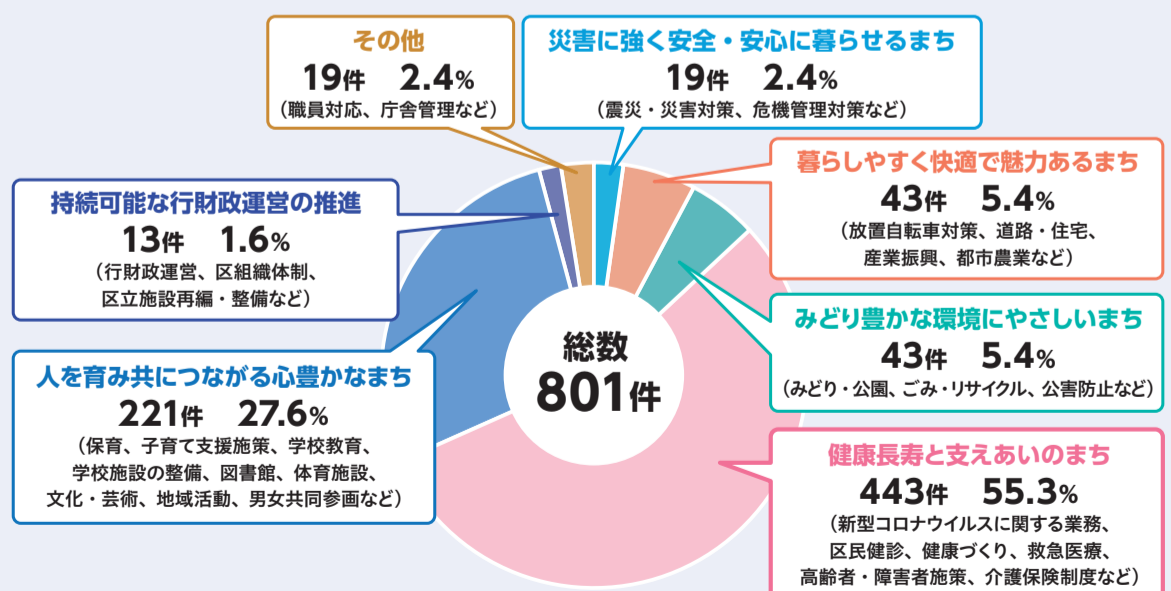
その他
19件　2.4%
（職員対応、庁舎管理など）

災害に強く安全・安心に暮らせるまち
19件　2.4%
（震災・災害対策、危機管理対策など）

持続可能な行財政運営の推進
13件　1.6%
（行財政運営、区組織体制、区立施設再編・整備など）

暮らしやすく快適で魅力あるまち
43件　5.4%
（放置自転車対策、道路・住宅、産業振興、都市農業など）

みどり豊かな環境にやさしいまち
43件　5.4%
（みどり・公園、ごみ・リサイクル、公害防止など）

総数
801件

人を育み共につながる心豊かなまち
221件　27.6%
（保育、子育て支援施策、学校教育、学校施設の整備、図書館、体育施設、文化・芸術、地域活動、男女共同参画など）

健康長寿と支えあいのまち
443件　55.3%
（新型コロナウイルスに関する業務、区民健診、健康づくり、救急医療、高齢者・障害者施策、介護保険制度など）